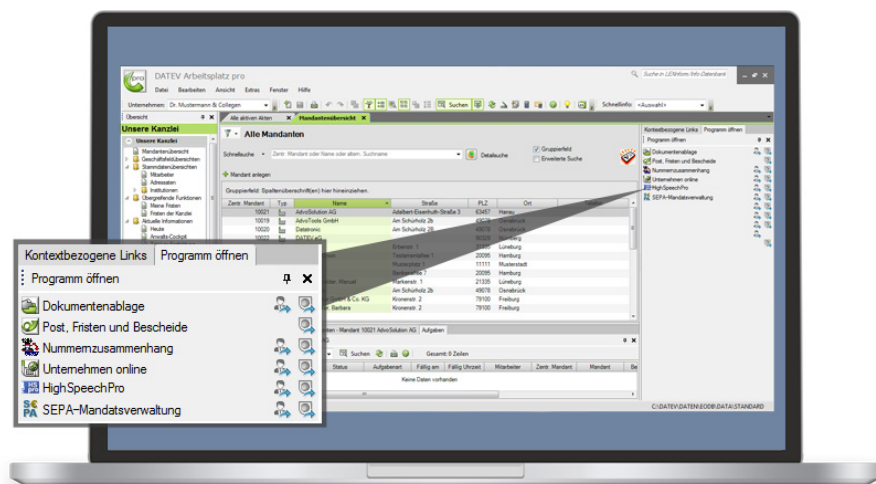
DATEV Arbeitsplatz pro

Datei Bearbeiten Ansicht Extras Fenster Hilfe

Unternehmen: Dr. Mustermann & Collegen

Suchen

Schnellinfo: <Auswahl>

Übersicht

Alle aktiven Akten Mandantenübersicht

Unsere Kanzlei

Unsere Kanzlei
Mandantenübersicht
Geschäftsfeldübersichten
Stammdatenübersichten
Mitarbeiter
Adressaten
Institutionen
Übergreifende Funktionen
Meine Fristen
Fristen der Kanzlei
Aktuelle Informationen
Heute
Anwalts-Cockpit

Alle Mandanten

Schnellsuche: Zentr. Mandant oder Name oder allem. Suchname

Detailsuche

Gruppierfeld

Erweiterte Suche

Mandant anlegen

Gruppierfeld: Spaltenüberschrift(en) hier hineinziehen.

| Zentr. Mandant | Typ | Name | Straße | PLZ | Ort |
|---|---|---|---|---|---|
| 10021 | | AdvoSolution AG | Adalbert-Eisenhuth-Straße 3 | 63457 | Hanau |
| 10019 | | AdvoTools GmbH | Am Schürholz 2b | | |
| 10020 | | Datatronic | Am Schürholz 2B | | Osnabrück |
| | | | Erbenstr. 1 | | Lüneburg |
| | | | Teichenweg 1 | 20095 | Hamburg |
| | | | Musterstr. 1 | 11111 | Musterstadt |
| | | | | 20095 | Hamburg |
| | | | Marktstr. 1 | 21335 | Lüneburg |
| | | & Co. KG | Am Schürholz 2b | 49078 | Osnabrück |
| | | | Kronenstr. 2 | 79100 | Freiburg |
| | | Barbara | Kronenstr. 2 | 79100 | Freiburg |

Mandant 10021 AdvoSolution AG Aufgaben

Suchen Gesamt: 0 Zeilen

Status Aufgaberart Fällig am Fällig Uhrzeit Mitarbeiter Zentr. Mandant Mandant

Keine Daten vorhanden

C:\DATEV\DATEN\EODB\DATA\STANDARD

Kontextbezogene Links Programm öffnen

Programm öffnen

Dokumentenablage
Post, Fristen und Bescheide
Nummernzusammenhang
Unternehmen online
HighSpeechPro
SEPA-Mandatsverwaltung